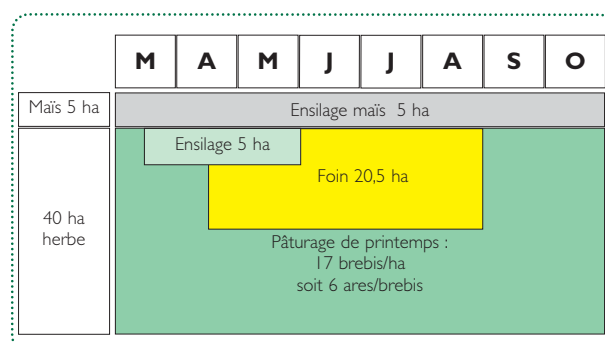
| | M | A | M | J | J | A | S | O |
|---|---|---|---|---|---|---|---|---|
| Maïs 5 ha | Ensilage maïs 5 ha | | | | | | | |
| 40 ha herbe | Ensilage 5 ha | | | | | | | |

Foin 20,5 ha

Pâturage de printemps :
17 brebis/ha
soit 6 ares/brebis